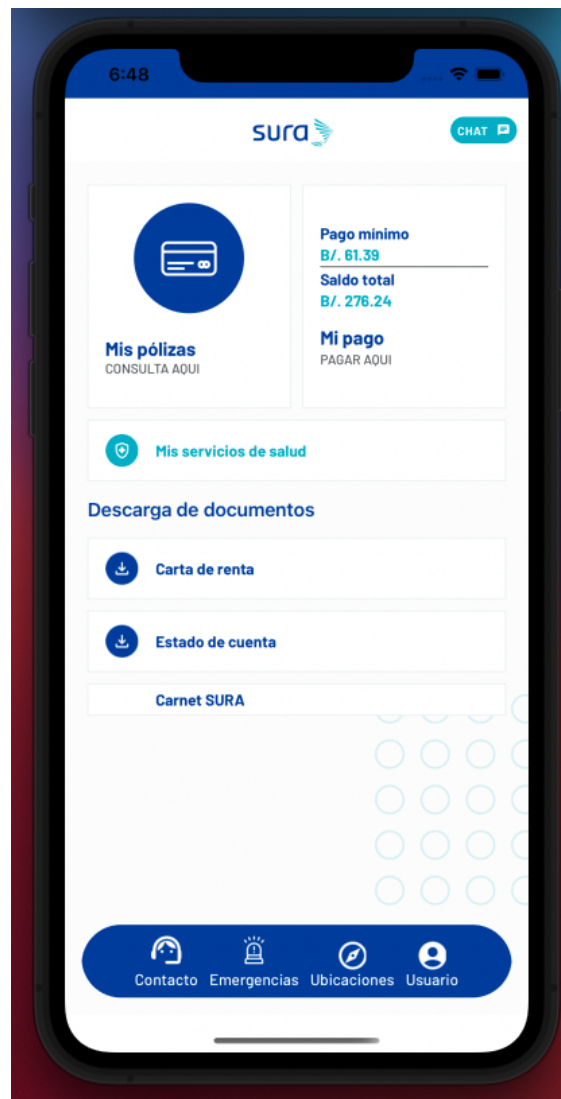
6:48

sura

CHAT

Mis pólizas
CONSULTA AQUI

Pago minimo
B/. 61.39
Saldo total
B/. 276.24

Mi pago
PAGAR AQUI

Mis servicios de salud

Descarga de documentos

Carta de renta

Estado de cuenta

Carnet SURA

Contacto Emergencias Ubicaciones Usuario